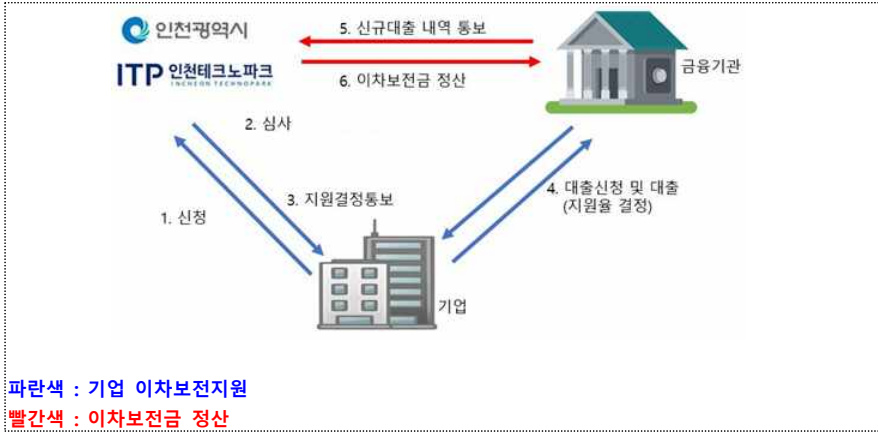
인천광역시

ITP 인천테크노파크
INCHEON TECHNOPARK

5. 신규대출 내역 통보

6. 이차보전금 정산

금융기관

2. 심사

1. 신청

3. 지원결정통보

4. 대출신청 및 대출 (지원율 결정)

기업

파란색 : 기업 이차보전지원
빨간색 : 이차보전금 정산